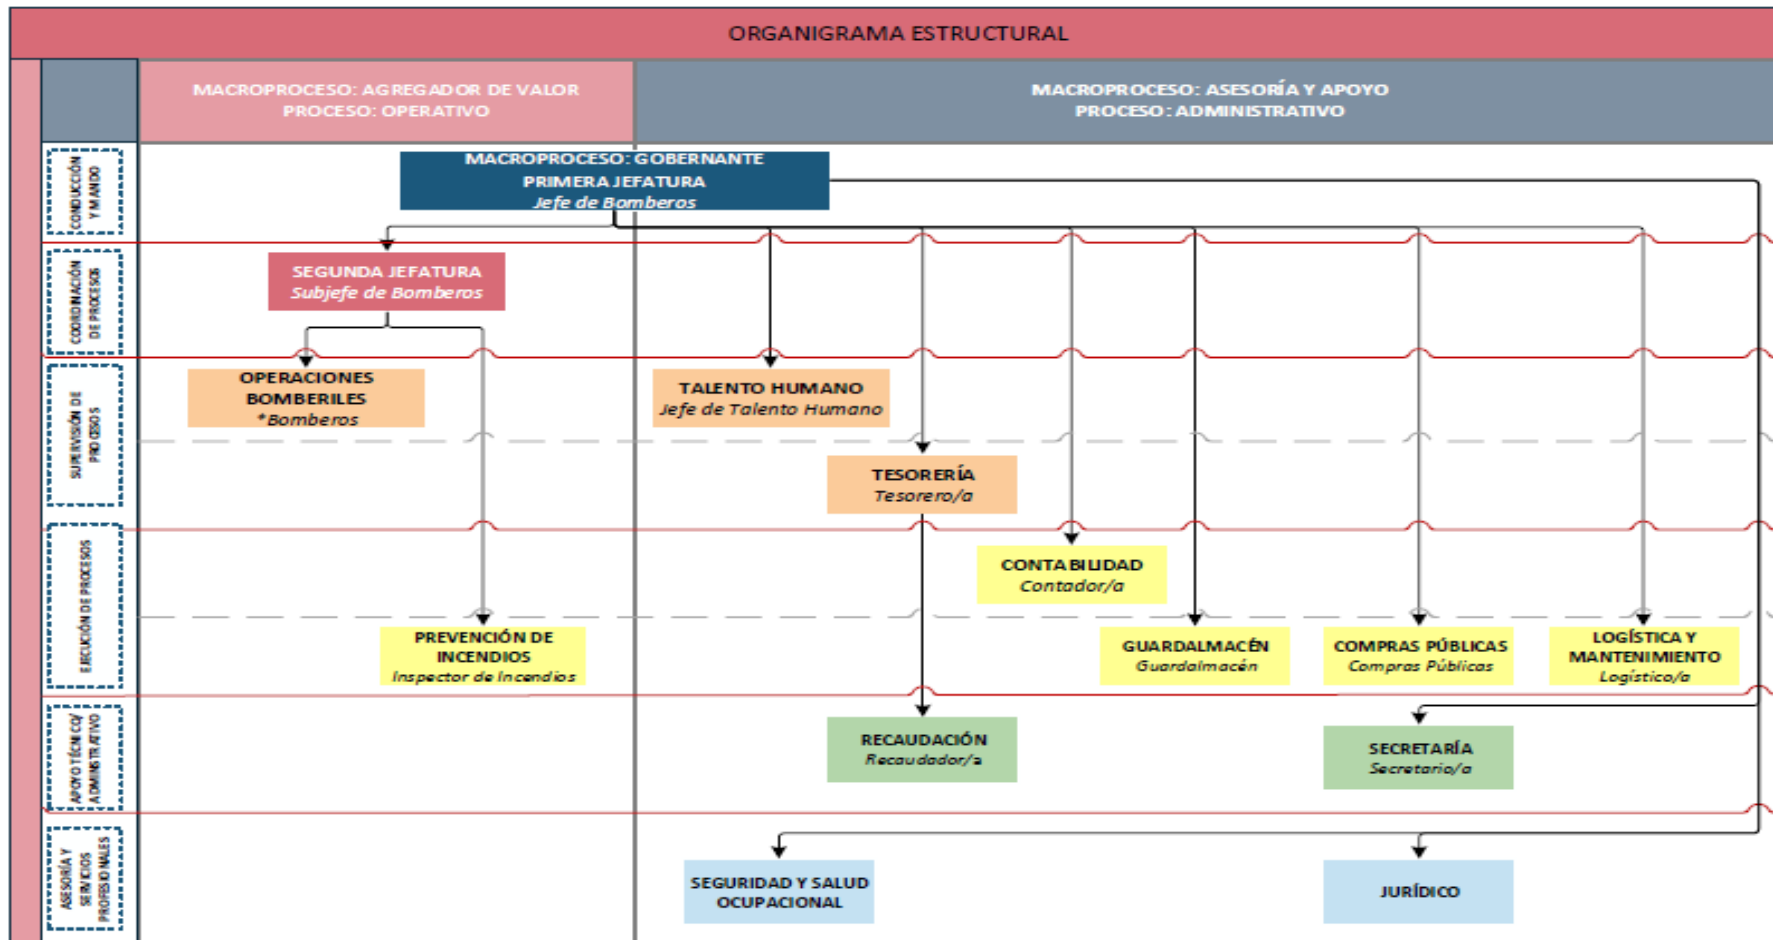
ORGANIGRAMA ESTRUCTURAL

MACROPROCESO: AGREGADOR DE VALOR
PROCESO: OPERATIVO

MACROPROCESO: ASESORÍA Y APOYO
PROCESO: ADMINISTRATIVO

CONDUCCIÓN Y MANDO

COORDINACIÓN DE PROCESOS

SUPERVISIÓN DE PROCESOS

EJECUCIÓN DE PROCESOS

APOYO TÉCNICO/ ADMINISTRATIVO

ASESORÍA Y SERVICIOS PROFESIONALES

MACROPROCESO: GOBERNANTE
PRIMERA JEFATURA
Jefe de Bomberos

SEGUNDA JEFATURA
Subjefe de Bomberos

OPERACIONES BOMBERILES
*Bomberos

TALENTO HUMANO
Jefe de Talento Humano

TESORERÍA
Tesorero/a

CONTABILIDAD
Contador/a

PREVENCIÓN DE INCENDIOS
Inspector de Incendios

GUARDALMACÉN
Guardalmacén

COMPRAS PÚBLICAS
Compras Públicas

LOGÍSTICA Y MANTENIMIENTO
Logístico/a

RECAUDACIÓN
Recaudador/a

SECRETARÍA
Secretario/a

SEGURIDAD Y SALUD OCUPACIONAL

JURÍDICO